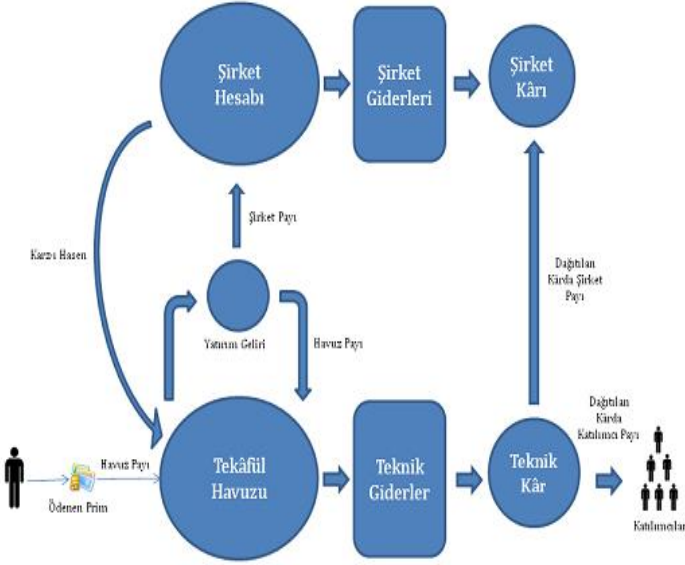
Şirket Hesabı

Şirket Giderleri

Şirket Kârı

Karzı Hasen

Şirket Payı

Dağıtılan Kârda Şirket Payı

Yatırım Geliri

Havuz Payı

Dağıtılan Kârda Katılımcı Payı

Havuz Payı

Ödenen Prim

Tekâfül Havuzu

Teknik Giderler

Teknik Kâr

Katılımcılar